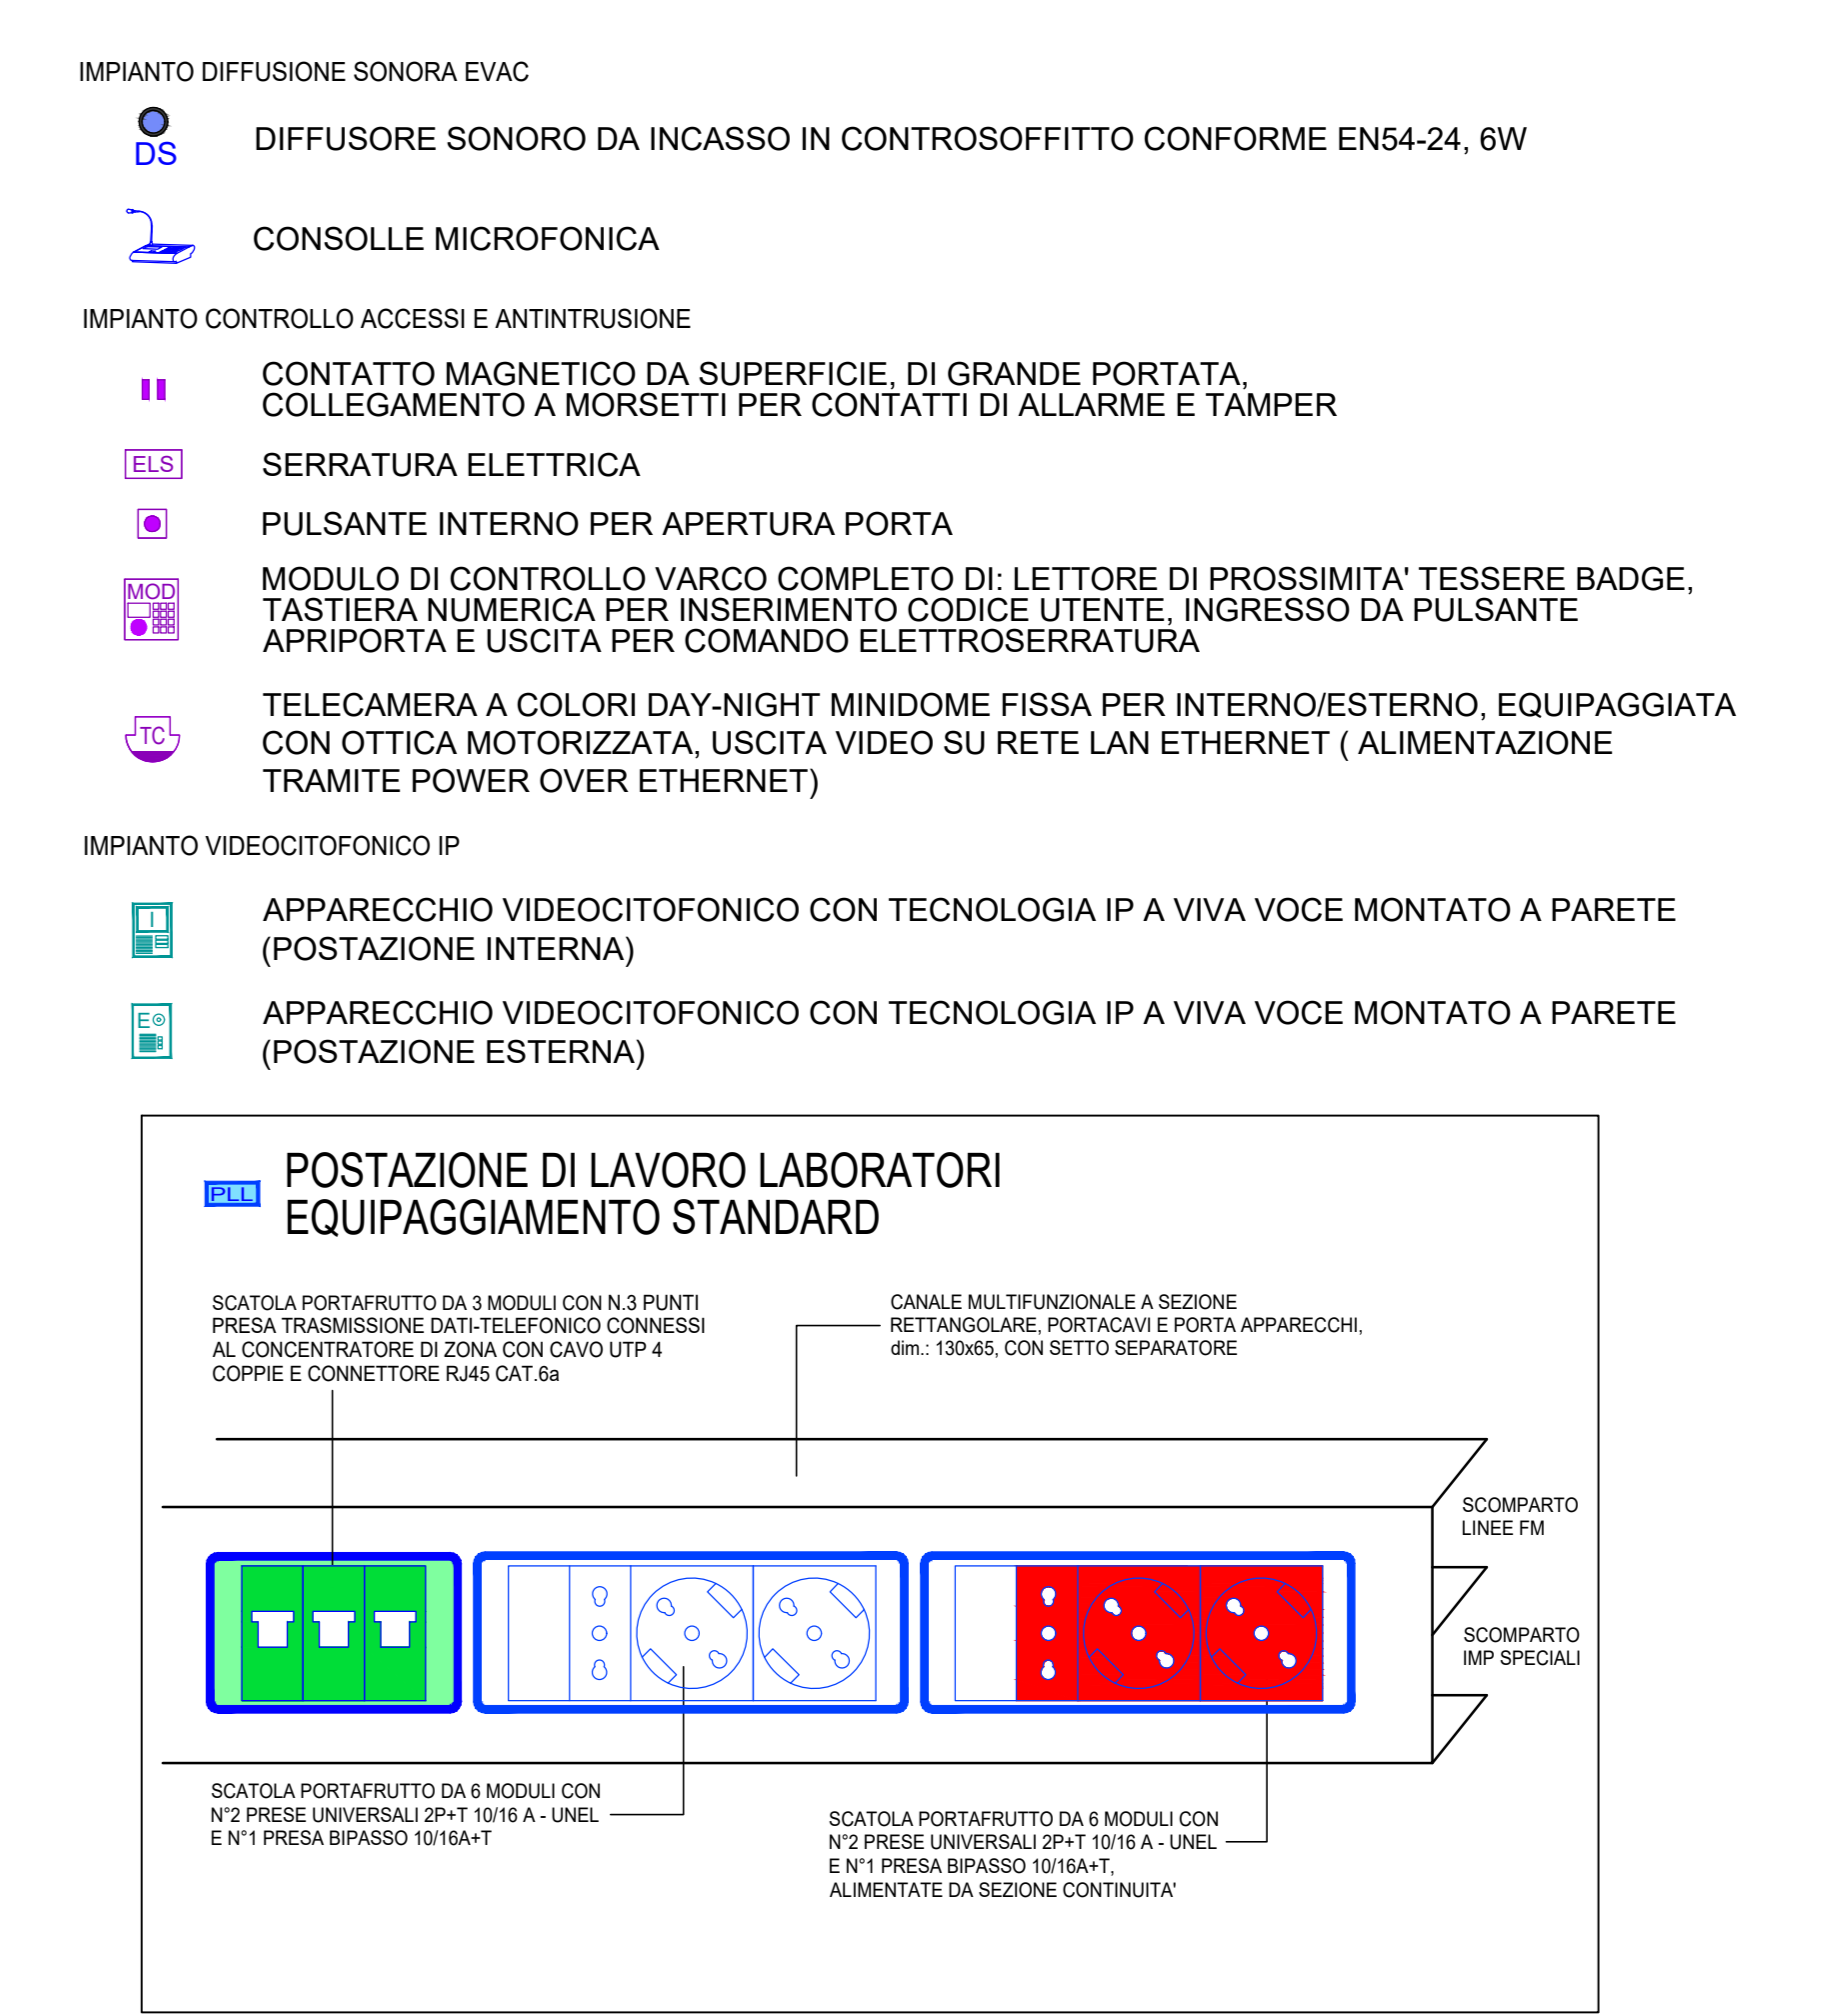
IMPIANTO DIFFUSIONE SONORA EVAC

DS
DIFFUSORE SONORO DA INCASSO IN CONTROSOFFITTO CONFORME EN54-24, 6W

CONSOLLE MICROFONICA

IMPIANTO CONTROLLO ACCESSI E ANTINTRUSIONE

CONTATTO MAGNETICO DA SUPERFICIE, DI GRANDE PORTATA, COLLEGAMENTO A MORSETTI PER CONTATTI DI ALLARME E TAMPER

ELS
SERRATURA ELETTRICA

PULSANTE INTERNO PER APERTURA PORTA

MOD
MODULO DI CONTROLLO VARCO COMPLETO DI: LETTORE DI PROSSIMITA' TESSERE BADGE, TASTIERA NUMERICA PER INSERIMENTO CODICE UTENTE, INGRESSO DA PULSANTE APRIPORTA E USCITA PER COMANDO ELETTROSERRATURA

TC
TELECAMERA A COLORI DAY-NIGHT MINIDOME FISSA PER INTERNO/ESTERNO, EQUIPAGGIATA CON OTTICA MOTORIZZATA, USCITA VIDEO SU RETE LAN ETHERNET ( ALIMENTAZIONE TRAMITE POWER OVER ETHERNET)

IMPIANTO VIDEOCITOFONICO IP

I
APPARECCHIO VIDEOCITOFONICO CON TECNOLOGIA IP A VIVA VOCE MONTATO A PARETE (POSTAZIONE INTERNA)

E
APPARECCHIO VIDEOCITOFONICO CON TECNOLOGIA IP A VIVA VOCE MONTATO A PARETE (POSTAZIONE ESTERNA)

PLL
POSTAZIONE DI LAVORO LABORATORI
EQUIPAGGIAMENTO STANDARD

SCATOLA PORTAFRUTTO DA 3 MODULI CON N.3 PUNTI PRESA TRASMISSIONE DATI-TELEFONICO CONNESSI AL CONCENTRATORE DI ZONA CON CAVO UTP 4 COPPIE E CONNETTORE RJ45 CAT.6a

CANALE MULTIFUNZIONALE A SEZIONE RETTANGOLARE, PORTACAVI E PORTA APPARECCHI, dim.: 130x65, CON SETTO SEPARATORE

SCOMPARTO LINEE FM

SCOMPARTO IMP SPECIALI

SCATOLA PORTAFRUTTO DA 6 MODULI CON N°2 PRESE UNIVERSALI 2P+T 10/16 A - UNEL E N°1 PRESA BIPASSO 10/16A+T

SCATOLA PORTAFRUTTO DA 6 MODULI CON N°2 PRESE UNIVERSALI 2P+T 10/16 A - UNEL E N°1 PRESA BIPASSO 10/16A+T, ALIMENTATE DA SEZIONE CONTINUITA'